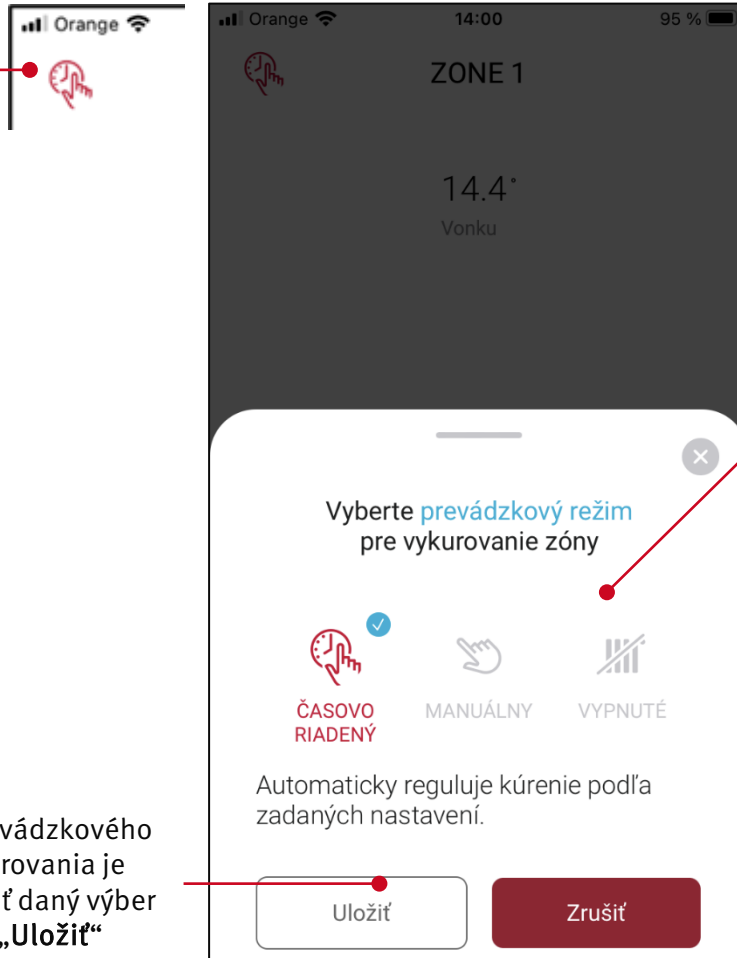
Orange

Orange 14:00 95 %

ZONE 1

14.4°
Vonku

Vyberte prevádzkový režim pre vykurovanie zóny

ČASOVO RIADENÝ
MANUÁLNY
VYPNUTÉ

Automaticky reguluje kúrenie podľa zadaných nastavení.

Uložiť
Zrušiť

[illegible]vádzkového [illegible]rovania je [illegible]ť daný výber „Uložiť"